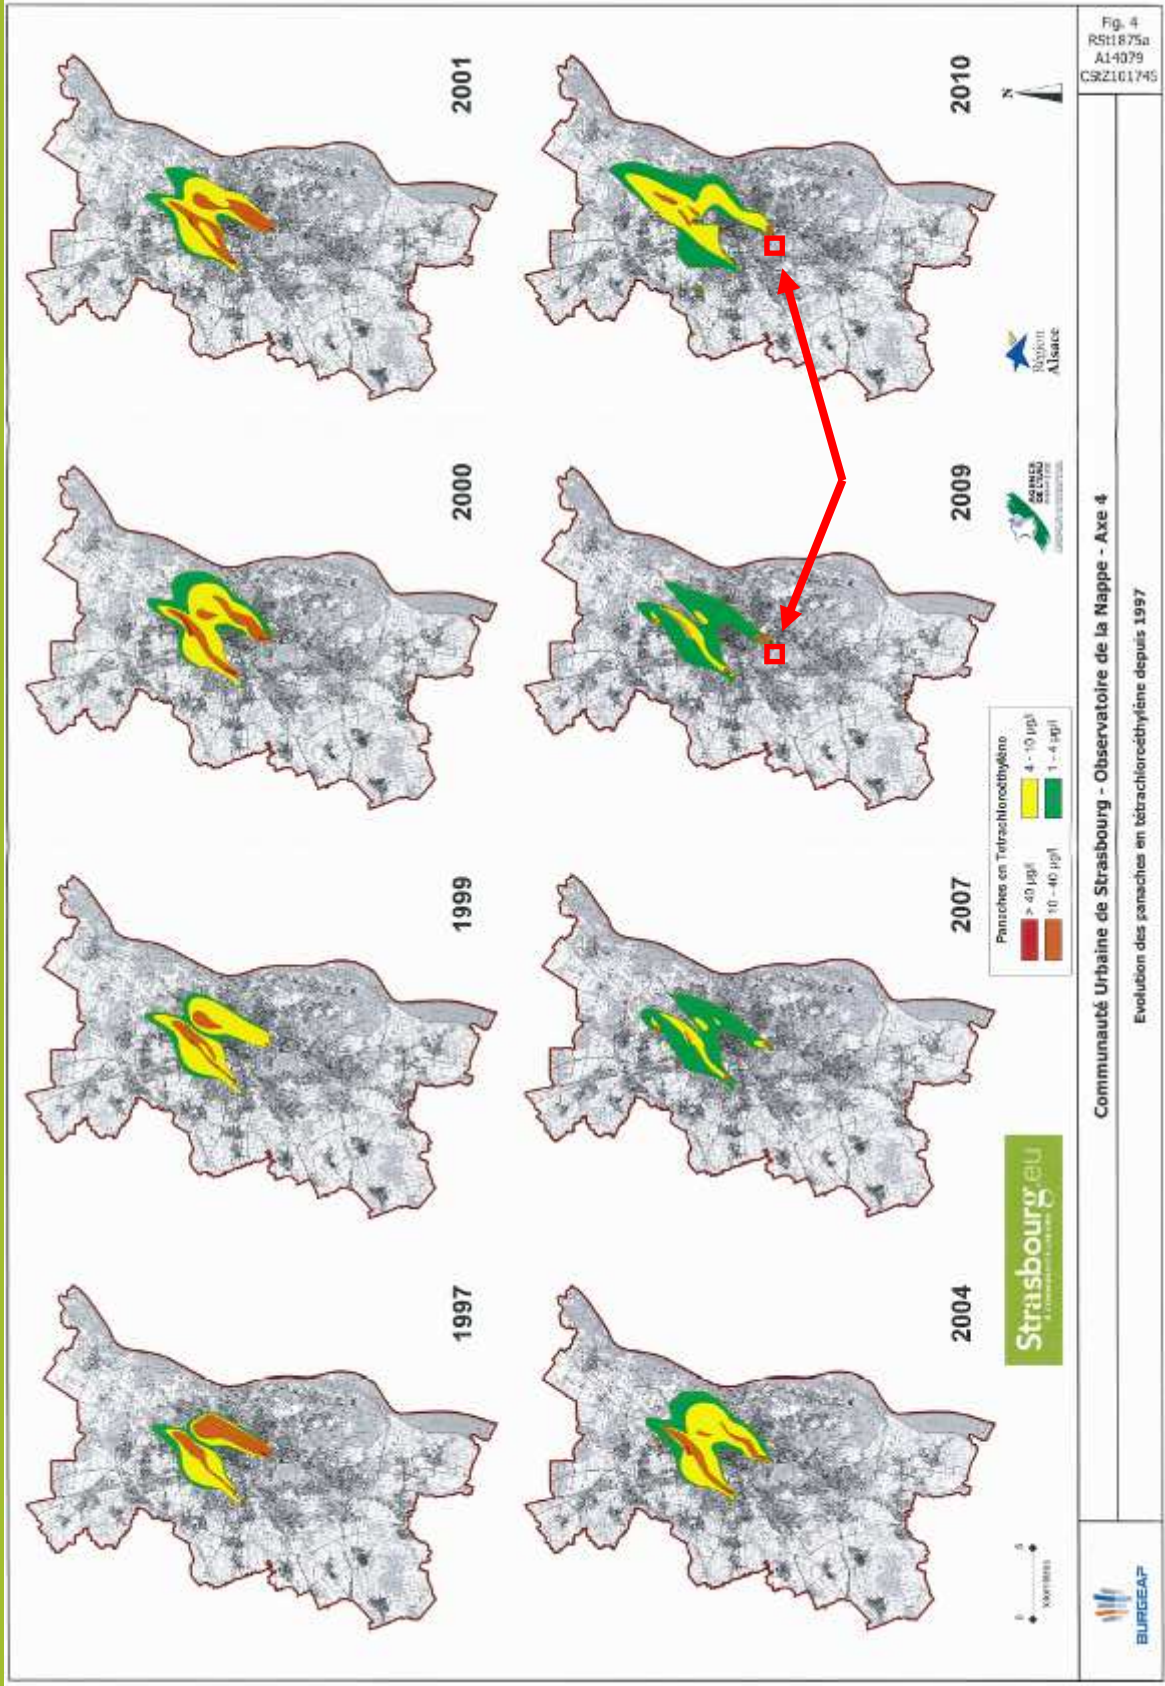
Fig. 4
RSt1875a
A14079
CStZ101745

2001

2000

1999

1997

2010

2009

2007

2004

N

Panaches en Tetrachloroéthylène
> 40 µg/l
10 - 40 µg/l
4 - 10 µg/l
1 - 4 µg/l

Strasbourg.eu

Région Alsace

AGENCE DE L'EAU

Communauté Urbaine de Strasbourg - Observatoire de la Nappe - Axe 4

Evolution des panaches en tétrachloroéthylène depuis 1997

0 5
kilomètres

BURGEAP